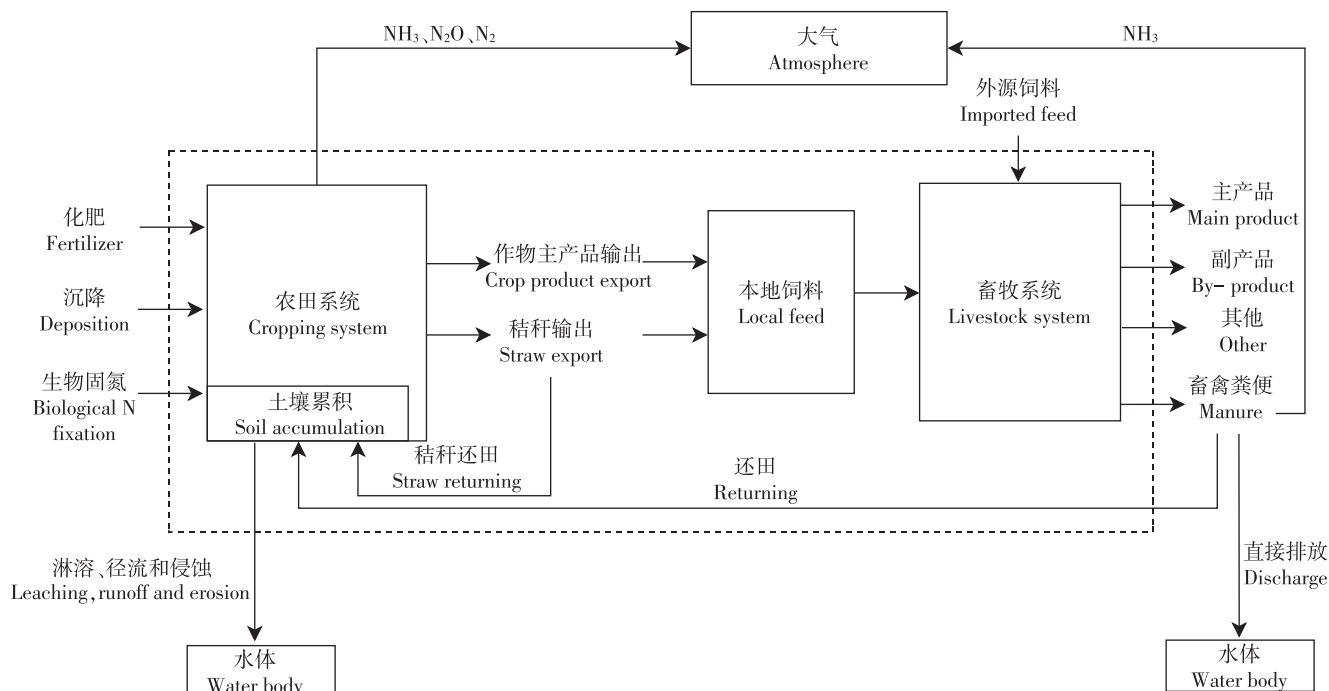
$NH_3$、$N_2O$、$N_2$

大气
Atmosphere

$NH_3$

外源饲料
Imported feed

化肥
Fertilizer

沉降
Deposition

生物固氮
Biological N fixation

农田系统
Cropping system

土壤累积
Soil accumulation

作物主产品输出
Crop product export

秸秆输出
Straw export

本地饲料
Local feed

畜牧系统
Livestock system

主产品
Main product

副产品
By- product

其他
Other

畜禽粪便
Manure

秸秆还田
Straw returning

还田
Returning

淋溶、径流和侵蚀
Leaching, runoff and erosion

直接排放
Discharge

水体
Water body

水体
Water body